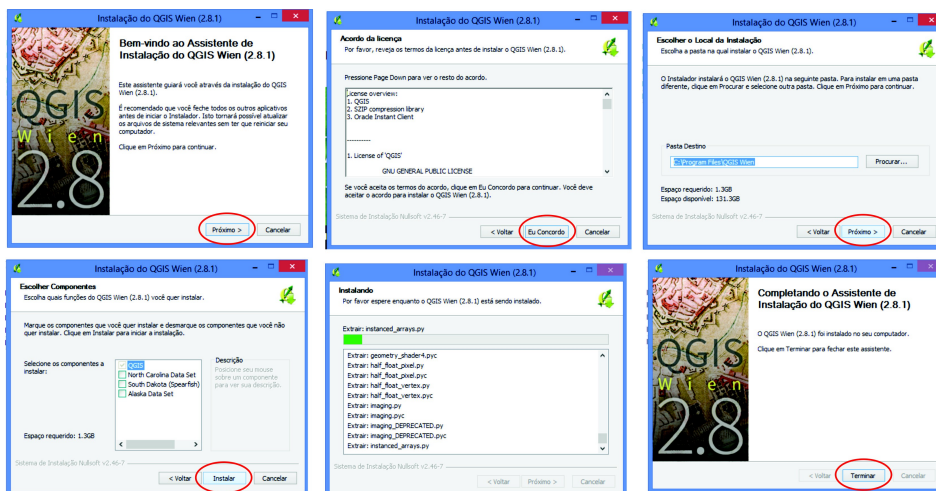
Instalação do QGIS Wien (2.8.1)

QGIS Wien 2.8

Bem-vindo ao Assistente de Instalação do QGIS Wien (2.8.1)

Este assistente guiará você através da instalação do QGIS Wien (2.8.1).

É recomendado que você feche todos os outros aplicativos antes de iniciar o Instalador. Isto tornará possível atualizar os arquivos de sistema relevantes sem ter que reiniciar seu computador.

Clique em Próximo para continuar.

Próximo > Cancelar

Instalação do QGIS Wien (2.8.1)

Acordo da licença
Por favor, reveja os termos da licença antes de instalar o QGIS Wien (2.8.1).

Pressione Page Down para ver o resto do acordo.

License overview:
1. QGIS
2. SZIP compression library
3. Oracle Instant Client

----------

1. License of 'QGIS'

GNU GENERAL PUBLIC LICENSE

Se você aceita os termos do acordo, clique em Eu Concordo para continuar. Você deve aceitar o acordo para instalar o QGIS Wien (2.8.1).

Sistema de Instalação Nullsoft v2.46-7

< Voltar Eu Concordo Cancelar

Instalação do QGIS Wien (2.8.1)

Escolher o Local da Instalação
Escolha a pasta na qual instalar o QGIS Wien (2.8.1).

O Instalador instalará o QGIS Wien (2.8.1) na seguinte pasta. Para instalar em uma pasta diferente, clique em Procurar e selecione outra pasta. Clique em Próximo para continuar.

Pasta Destino
C:\Program Files\QGIS Wien
Procurar...

Espaço requerido: 1.3GB
Espaço disponível: 131.3GB

Sistema de Instalação Nullsoft v2.46-7

< Voltar Próximo > Cancelar

Instalação do QGIS Wien (2.8.1)

Escolher Componentes
Escolha quais funções do QGIS Wien (2.8.1) você quer instalar.

Marque os componentes que você quer instalar e desmarque os componentes que você não quer instalar. Clique em Instalar para iniciar a instalação.

Selecione os componentes a instalar:
QGIS
North Carolina Data Set
South Dakota (Spearfish)
Alaska Data Set

Descrição
Posicione seu mouse sobre um componente para ver sua descrição.

Espaço requerido: 1.3GB

Sistema de Instalação Nullsoft v2.46-7

< Voltar Instalar Cancelar

Instalação do QGIS Wien (2.8.1)

Instalando
Por favor espere enquanto o QGIS Wien (2.8.1) está sendo instalado.

Extrair: instanced_arrays.py

Extrair: geometry_shader4.pyc
Extrair: half_float_pixel.py
Extrair: half_float_pixel.pyc
Extrair: half_float_vertex.py
Extrair: half_float_vertex.pyc
Extrair: imaging.py
Extrair: imaging.pyc
Extrair: imaging_DEPRECATED.py
Extrair: imaging_DEPRECATED.pyc
Extrair: instanced_arrays.py

Sistema de Instalação Nullsoft v2.46-7

< Voltar Próximo > Cancelar

Instalação do QGIS Wien (2.8.1)

QGIS Wien 2.8

Completando o Assistente de Instalação do QGIS Wien (2.8.1)

O QGIS Wien (2.8.1) foi instalado no seu computador.

Clique em Terminar para fechar este assistente.

< Voltar Terminar Cancelar